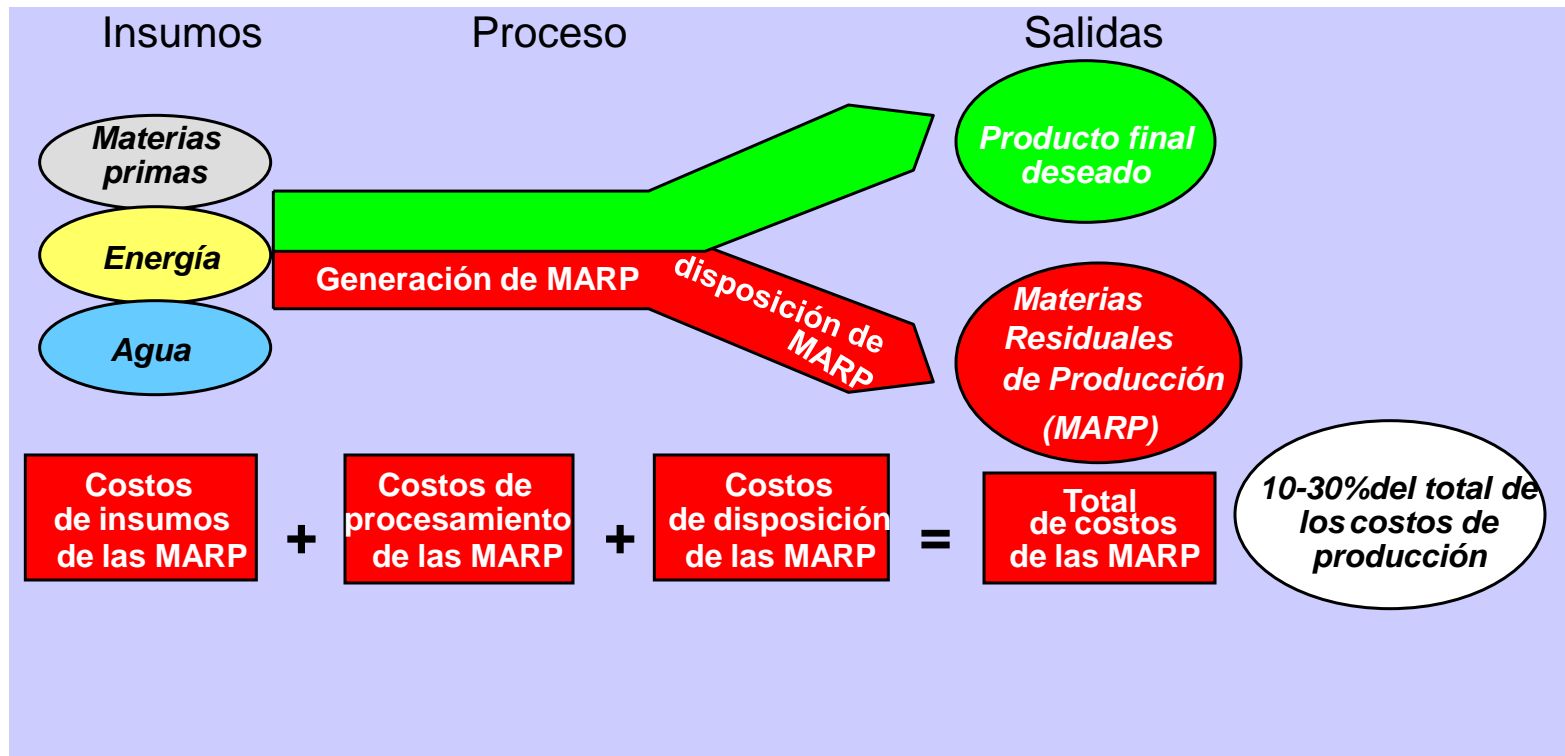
Insumos Proceso Salidas

Materias primas

Energía

Agua

Generación de MARP

disposición de MARP

Producto final deseado

Materias Residuales de Producción (MARP)

Costos de insumos de las MARP + Costos de procesamiento de las MARP + Costos de disposición de las MARP = Total de costos de las MARP

10-30%del total de los costos de producción